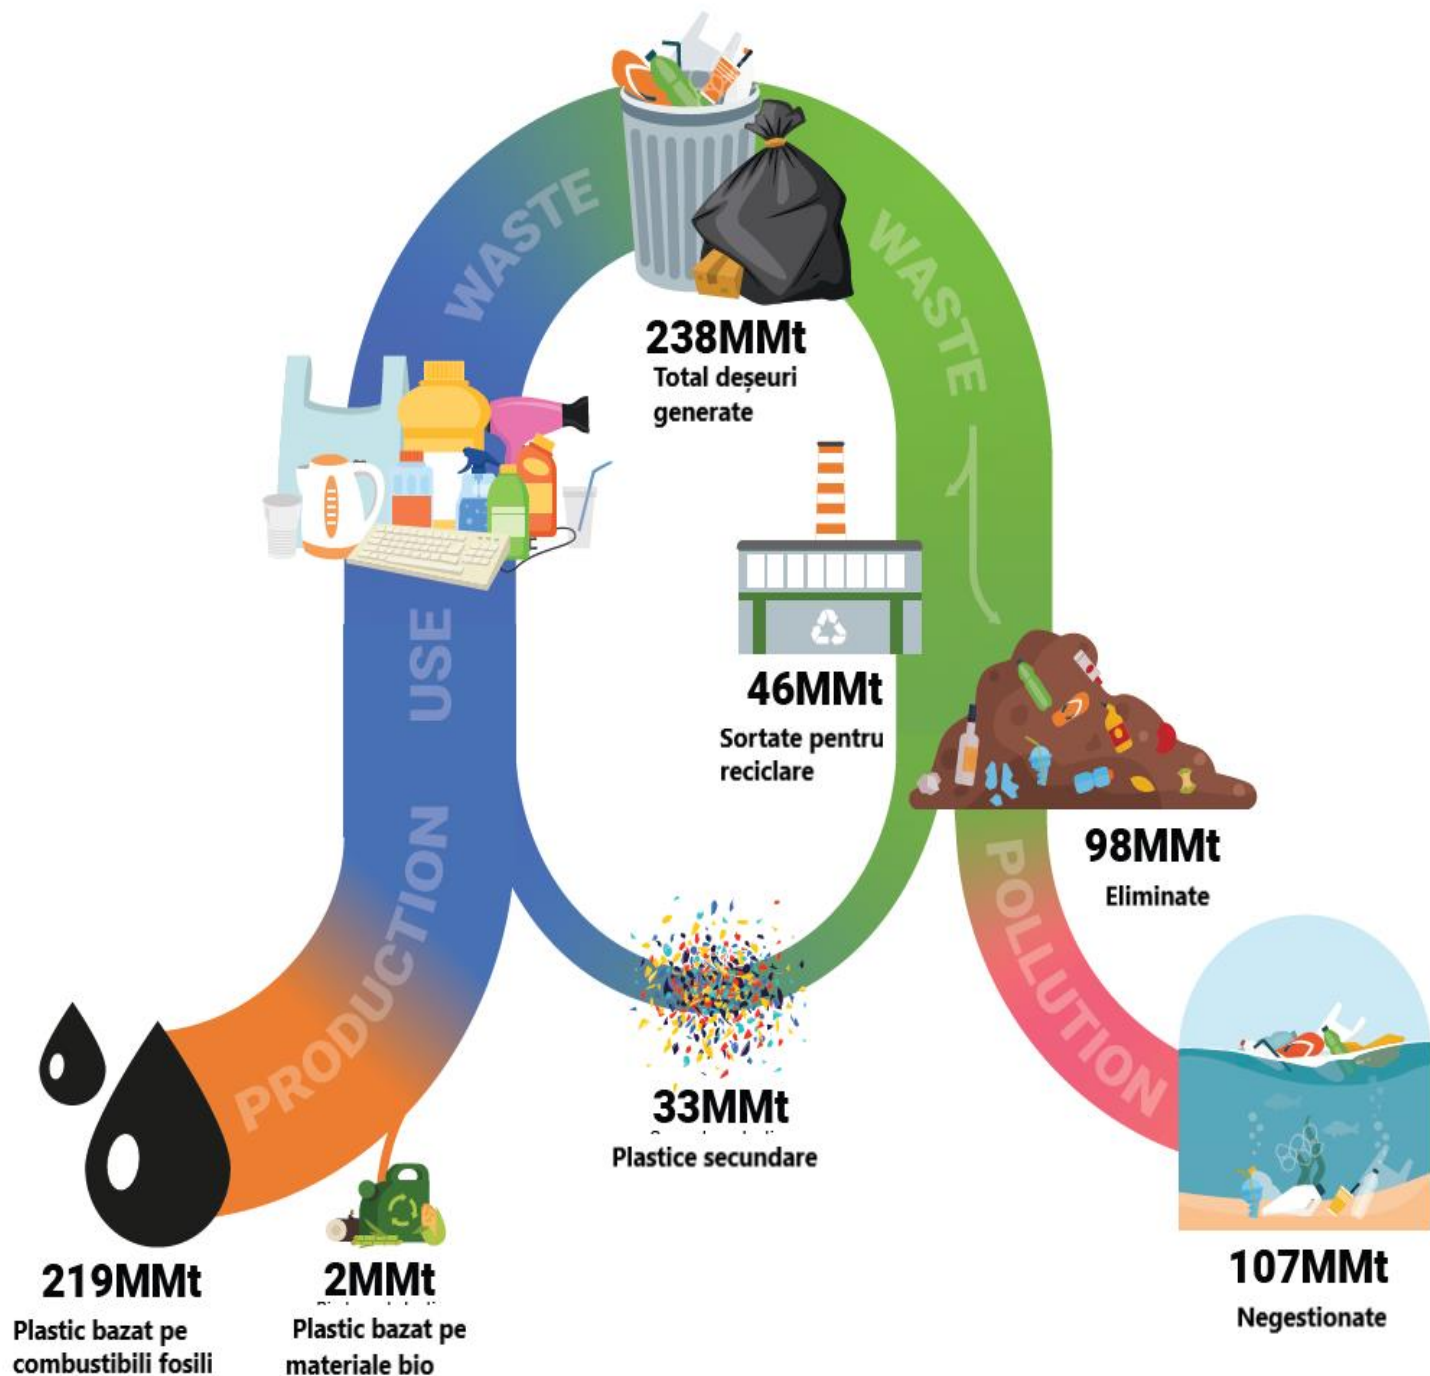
WASTE

238MMt
Total deșeuri generate

WASTE

USE

46MMt
Sortate pentru reciclare

98MMt
Eliminate

PRODUCTION

POLLUTION

33MMt
Plastice secundare

219MMt
Plastic bazat pe combustibili fosili

2MMt
Plastic bazat pe materiale bio

107MMt
Negestionate